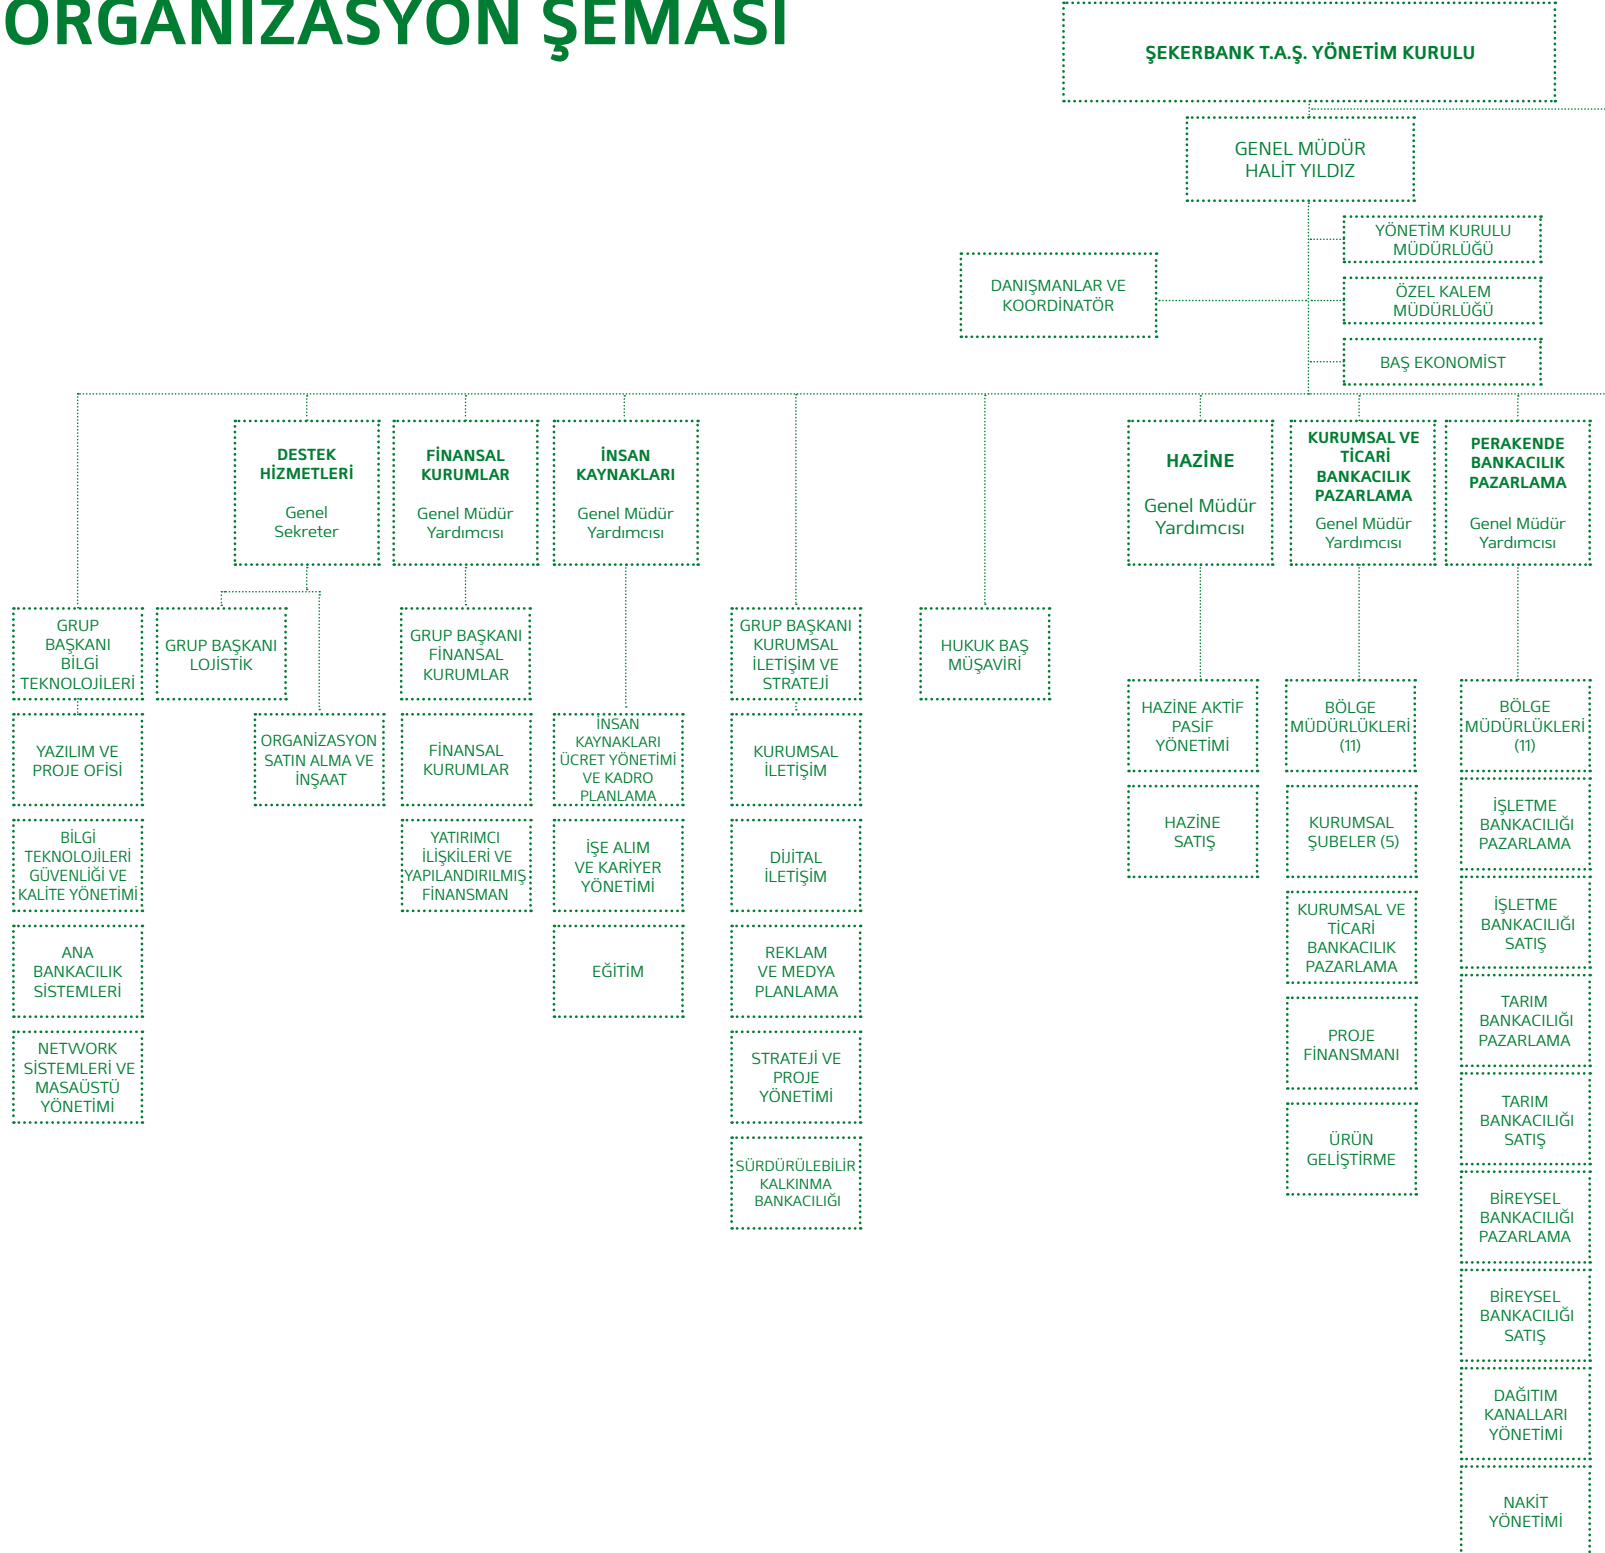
ORGANİZASYON ŞEMASI

ŞEKERBANK T.A.Ş. YÖNETİM KURULU

GENEL MÜDÜR
HALİT YILDIZ

YÖNETİM KURULU MÜDÜRLÜĞÜ

DANIŞMANLAR VE KOORDİNATÖR

ÖZEL KALEM MÜDÜRLÜĞÜ

BAŞ EKONOMİST

DESTEK HİZMETLERİ
Genel Sekreter

FİNANSAL KURUMLAR
Genel Müdür Yardımcısı

İNSAN KAYNAKLARI
Genel Müdür Yardımcısı

HAZİNE
Genel Müdür Yardımcısı

KURUMSAL VE TİCARİ BANKACILIK PAZARLAMA
Genel Müdür Yardımcısı

PERAKENDE BANKACILIK PAZARLAMA
Genel Müdür Yardımcısı

GRUP BAŞKANI BİLGİ TEKNOLOJİLERİ

YAZILIM VE PROJE OFİSİ

BİLGİ TEKNOLOJİLERİ GÜVENLİĞİ VE KALİTE YÖNETİMİ

ANA BANKACILIK SİSTEMLERİ

NETWORK SİSTEMLERİ VE MASAÜSTÜ YÖNETİMİ

GRUP BAŞKANI LOJİSTİK

ORGANİZASYON SATIN ALMA VE İNŞAAT

GRUP BAŞKANI FİNANSAL KURUMLAR

FİNANSAL KURUMLAR

YATIRIMCI İLİŞKİLERİ VE YAPILANDIRILMIŞ FİNANSMAN

İNSAN KAYNAKLARI ÜCRET YÖNETİMİ VE KADRO PLANLAMA

İŞE ALIM VE KARİYER YÖNETİMİ

EĞİTİM

GRUP BAŞKANI KURUMSAL İLETİŞİM VE STRATEJİ

KURUMSAL İLETİŞİM

DİJİTAL İLETİŞİM

REKLAM VE MEDYA PLANLAMA

STRATEJİ VE PROJE YÖNETİMİ

SÜRDÜRÜLEBİLİR KALKINMA BANKACILIĞI

HUKUK BAŞ MÜŞAVİRİ

HAZİNE AKTİF PASİF YÖNETİMİ

HAZİNE SATIŞ

BÖLGE MÜDÜRLÜKLERİ (11)

KURUMSAL ŞUBELER (5)

KURUMSAL VE TİCARİ BANKACILIK PAZARLAMA

PROJE FİNANSMANI

ÜRÜN GELİŞTİRME

BÖLGE MÜDÜRLÜKLERİ (11)

İŞLETME BANKACILIĞI PAZARLAMA

İŞLETME BANKACILIĞI SATIŞ

TARIM BANKACILIĞI PAZARLAMA

TARIM BANKACILIĞI SATIŞ

BİREYSEL BANKACILIĞI PAZARLAMA

BİREYSEL BANKACILIĞI SATIŞ

DAĞITIM KANALLARI YÖNETİMİ

NAKİT YÖNETİMİ